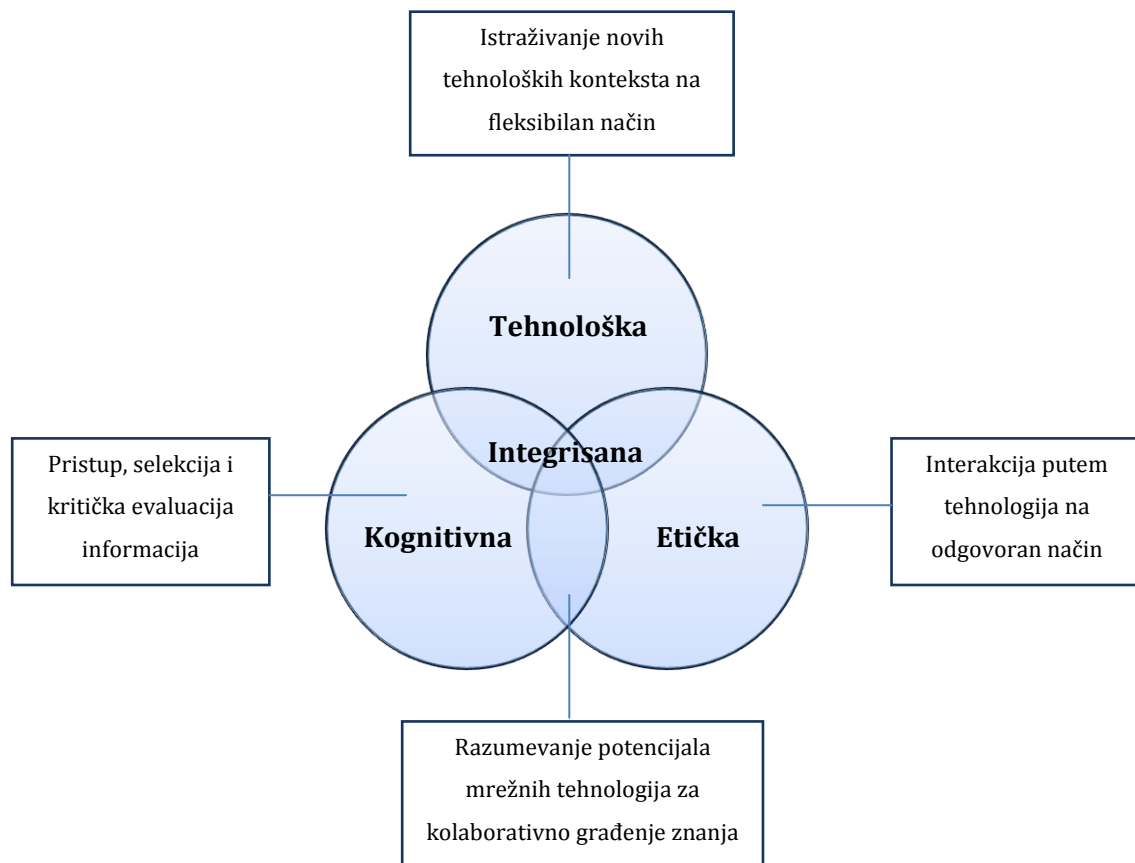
Istraživanje novih tehnoloških konteksta na fleksibilan način

Tehnološka

Pristup, selekcija i kritička evaluacija informacija

Integrisana

Kognitivna

Etička

Interakcija putem tehnologija na odgovoran način

Razumevanje potencijala mrežnih tehnologija za kolaborativno građenje znanja